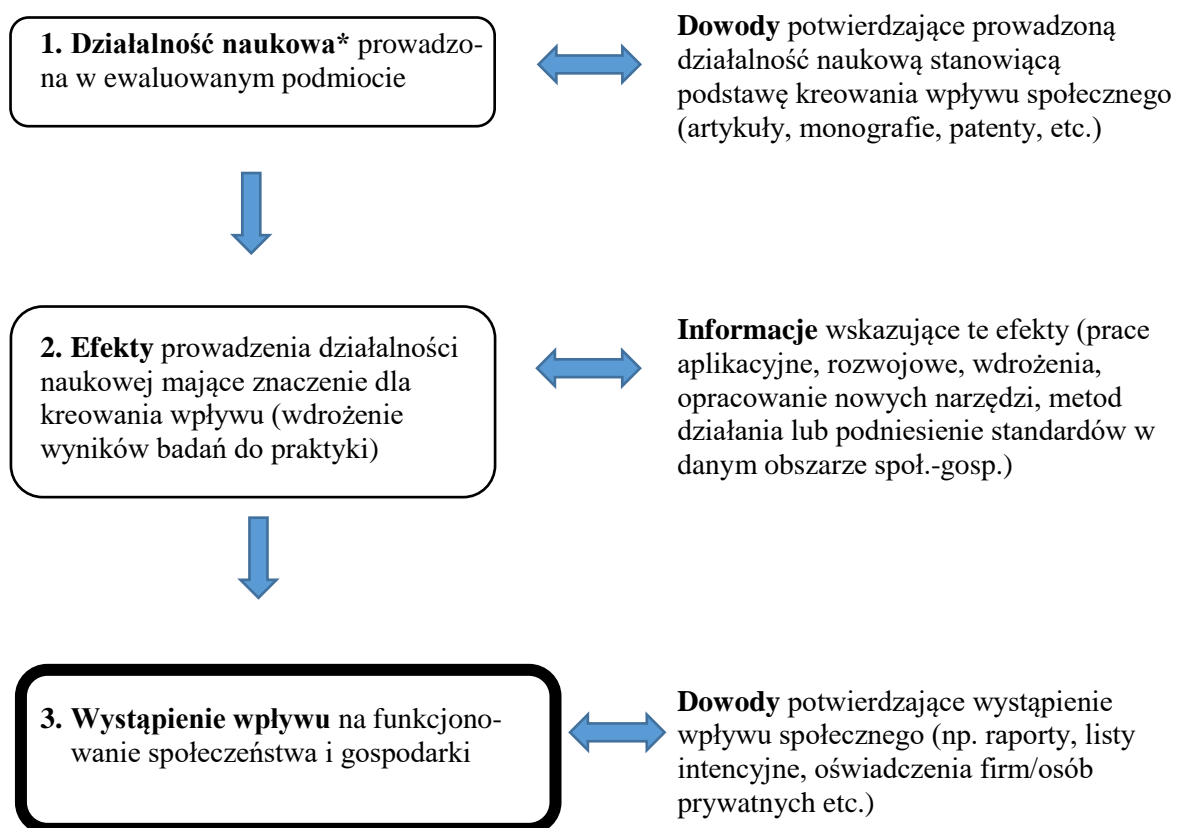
**1. Działalność naukowa*** prowadzona w ewaluowanym podmiocie

**Dowody** potwierdzające prowadzoną działalność naukową stanowiącą podstawę kreowania wpływu społecznego (artykuły, monografie, patenty, etc.)

**2. Efekty** prowadzenia działalności naukowej mające znaczenie dla kreowania wpływu (wdrożenie wyników badań do praktyki)

**Informacje** wskazujące te efekty (prace aplikacyjne, rozwojowe, wdrożenia, opracowanie nowych narzędzi, metod działania lub podniesienie standardów w danym obszarze społ.-gosp.)

**3. Wystąpienie wpływu** na funkcjonowanie społeczeństwa i gospodarki

**Dowody** potwierdzające wystąpienie wpływu społecznego (np. raporty, listy intencyjne, oświadczenia firm/osób prywatnych etc.)